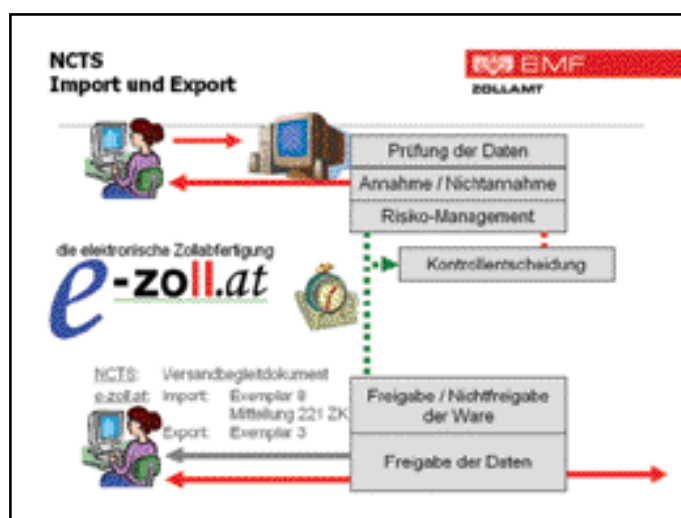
NCTS
Import und Export

BMF
ZOLLAMT

Prüfung der Daten
Annahme / Nichtannahme
Risiko-Management

die elektronische Zollabfertigung
e-zoll.at

Kontrollentscheidung

NCTS: Versandbegleitdokument
e-zoll.at: Import: Exemplar 8
Mitteilung 221 ZK
Export: Exemplar 3

Freigabe / Nichtfreigabe der Ware

Freigabe der Daten